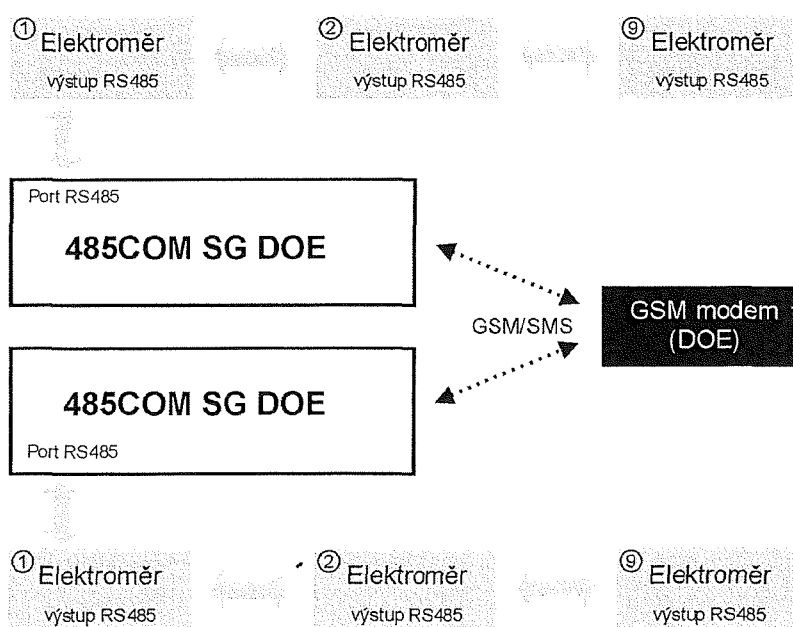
① Elektroměr
výstup RS485

② Elektroměr
výstup RS485

⑨ Elektroměr
výstup RS485

Port RS485

485COM SG DOE

GSM/SMS

GSM modem (DOE)

485COM SG DOE

Port RS485

① Elektroměr
výstup RS485

② Elektroměr
výstup RS485

⑨ Elektroměr
výstup RS485